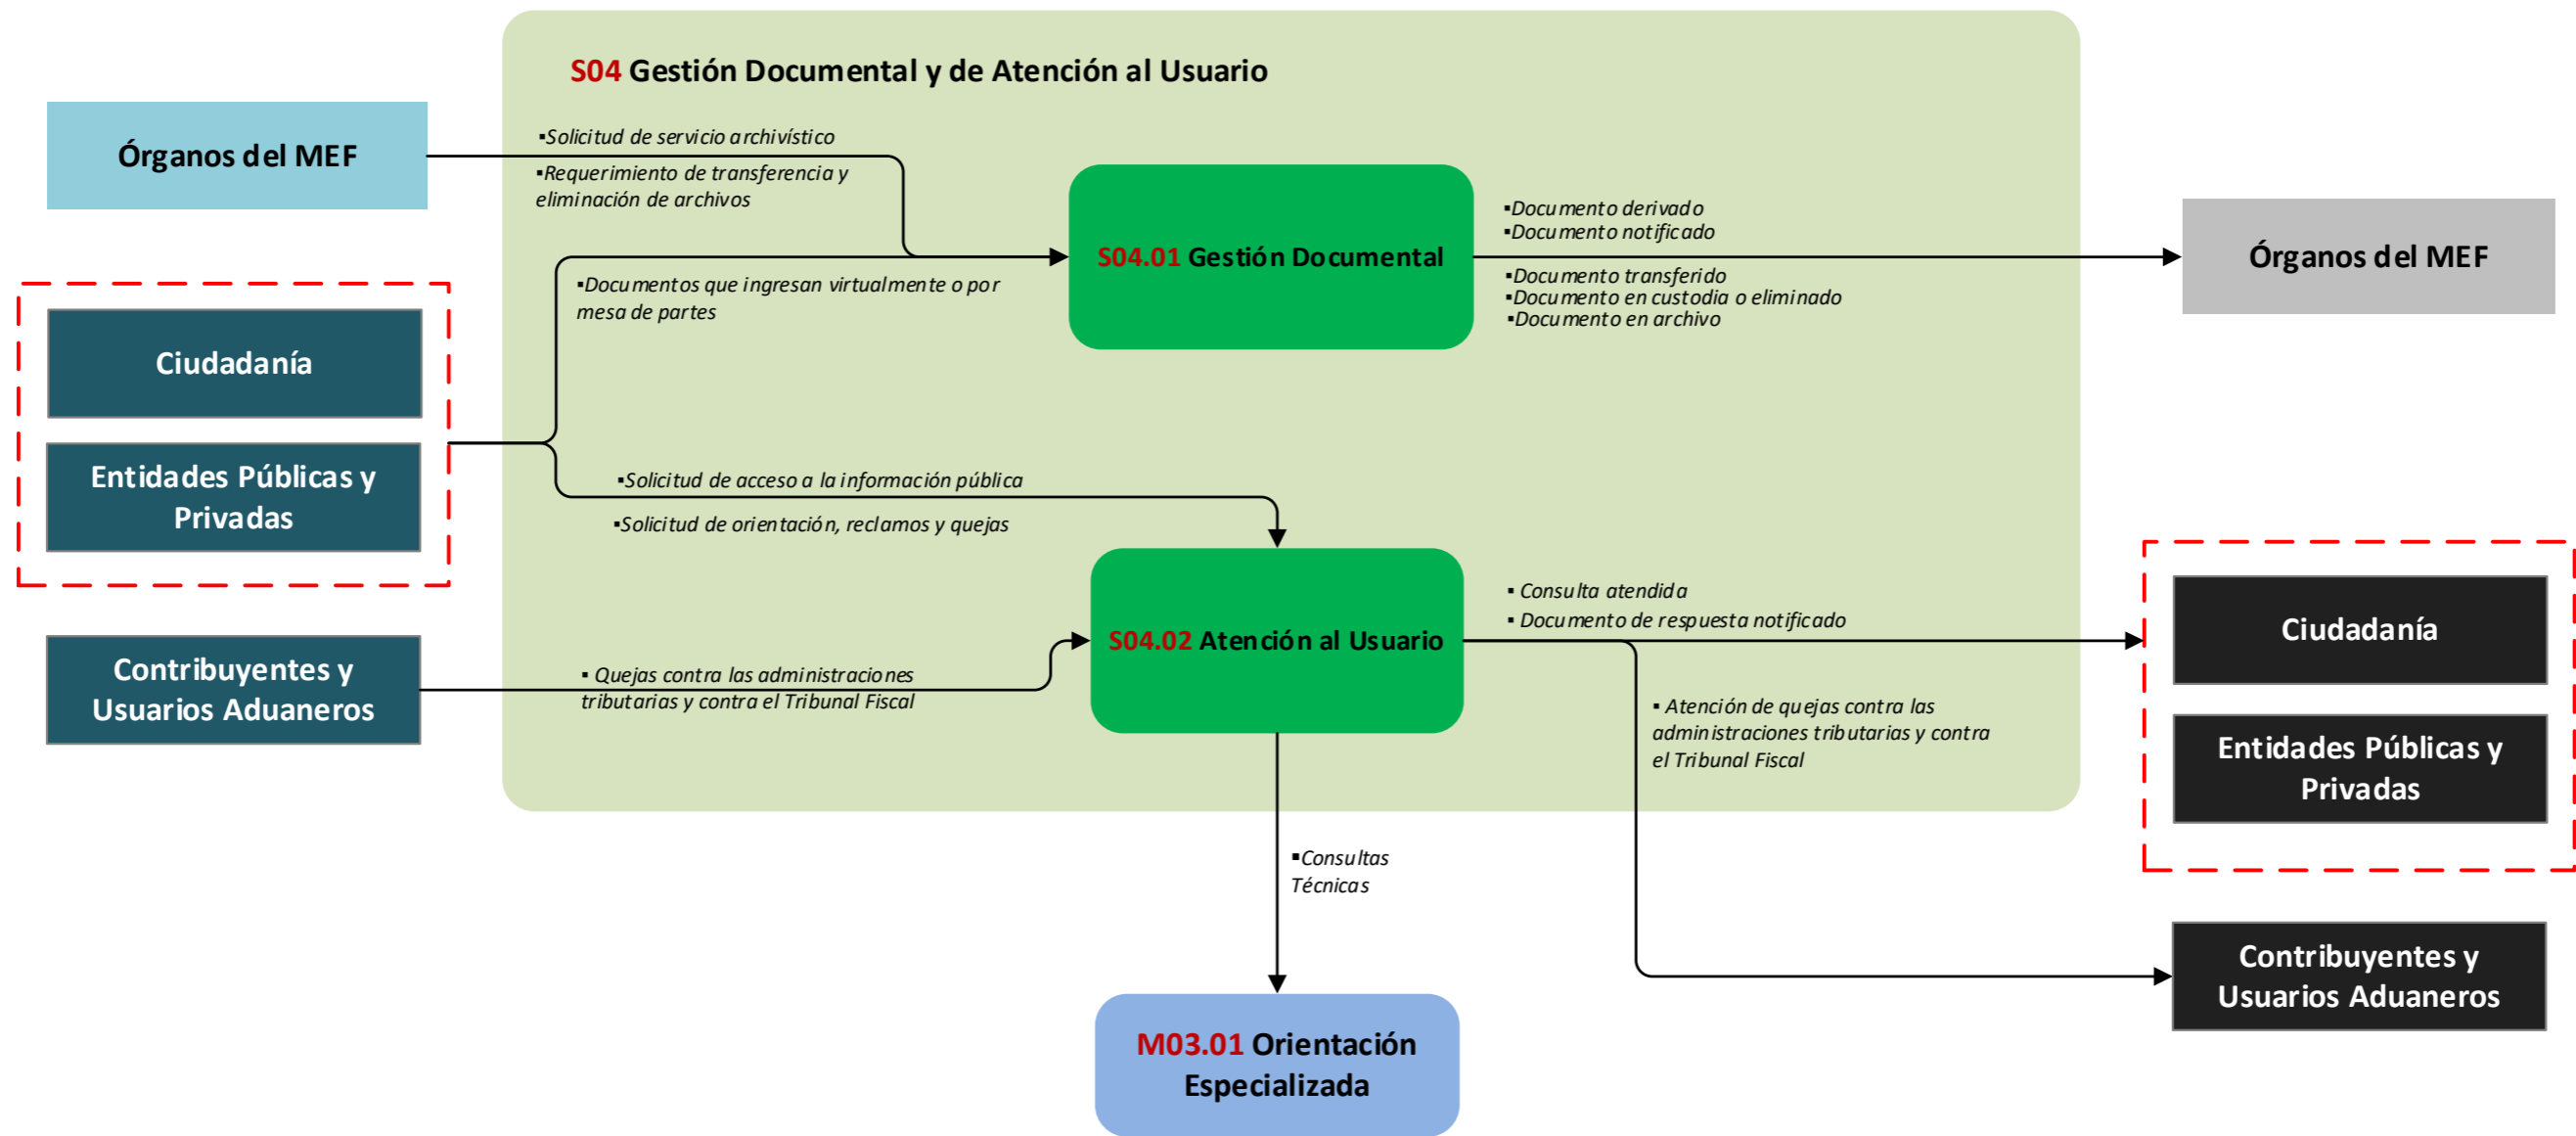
S04 Gestión Documental y de Atención al Usuario

Órganos del MEF

▪Solicitud de servicio archivístico
▪Requerimiento de transferencia y eliminación de archivos

Ciudadanía

Entidades Públicas y Privadas

▪Documentos que ingresan virtualmente o por mesa de partes

S04.01 Gestión Documental

▪Documento derivado
▪Documento notificado

▪Documento transferido
▪Documento en custodia o eliminado
▪Documento en archivo

Órganos del MEF

▪Solicitud de acceso a la información pública

▪Solicitud de orientación, reclamos y quejas

Contribuyentes y Usuarios Aduaneros

▪ Quejas contra las administraciones tributarias y contra el Tribunal Fiscal

S04.02 Atención al Usuario

▪ Consulta atendida
▪ Documento de respuesta notificado

▪ Atención de quejas contra las administraciones tributarias y contra el Tribunal Fiscal

Ciudadanía

Entidades Públicas y Privadas

▪Consultas Técnicas

M03.01 Orientación Especializada

Contribuyentes y Usuarios Aduaneros